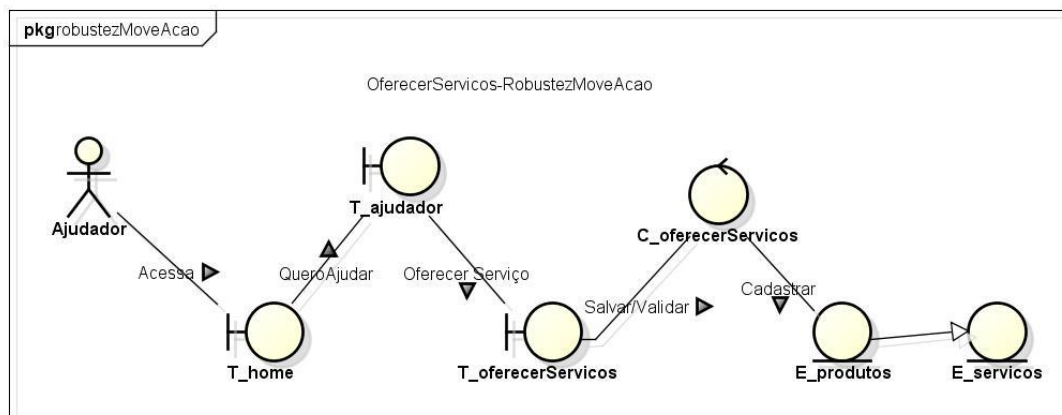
pkgrobustezMoveAcao

OferecerServicos-RobustezMoveAcao

Ajudador

Acessa

T_home

QueroAjudar

T_ajudador

Oferecer Serviço

T_oferecerServicos

Salvar/Validar

C_oferecerServicos

Cadastrar

E_produtos

E_servicos